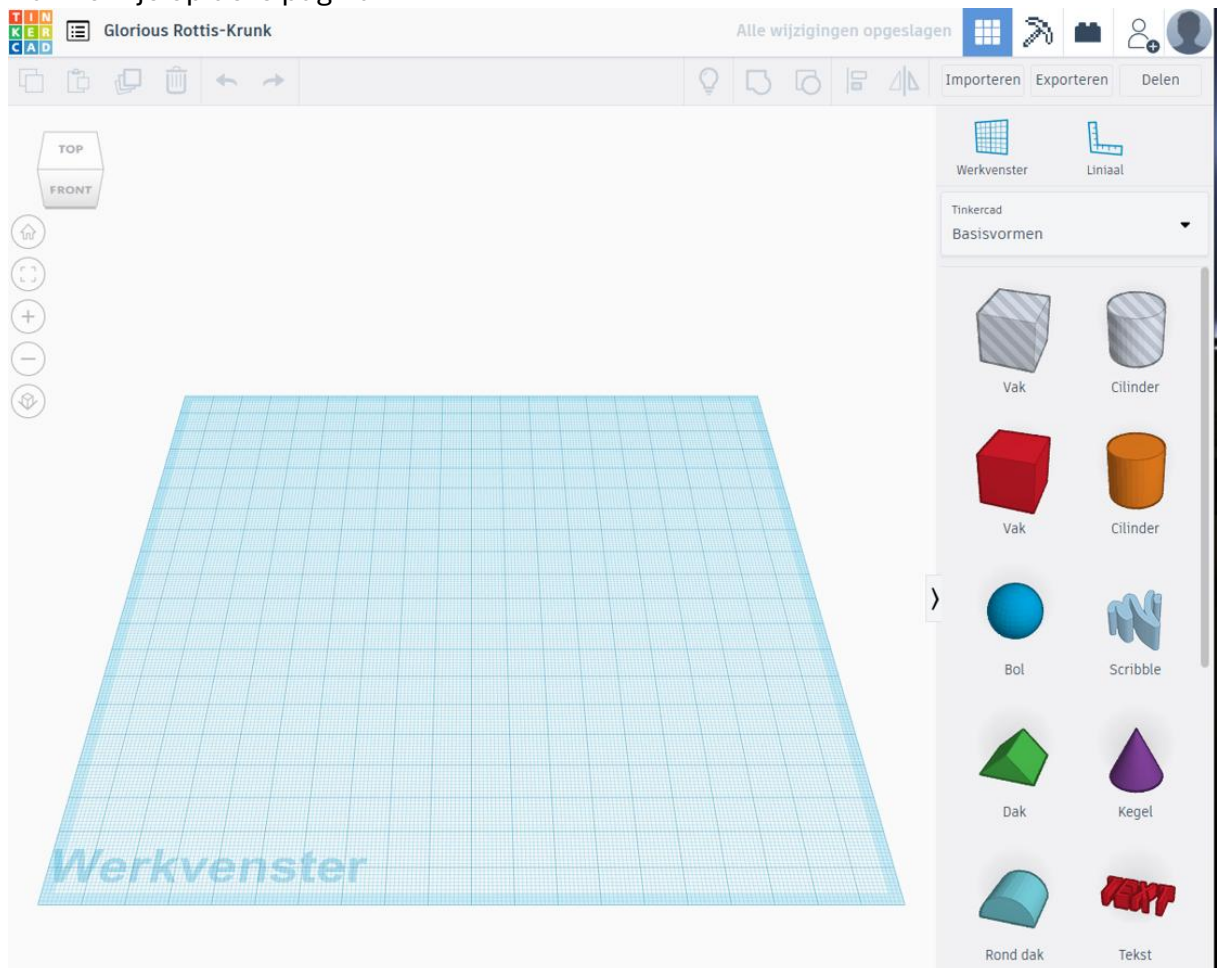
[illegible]

TIN KER CAD

Glorious Rottis-Krunk

Alle wijzigingen opgeslagen

Importeren Exporteren Delen

TOP
FRONT

Werkvenster Liniaal

Tinkercad
Basisvormen

Vak Cilinder

Vak Cilinder

Bol Scribble

Dak Kegel

Rond dak Tekst

TEXT

Werkvenster